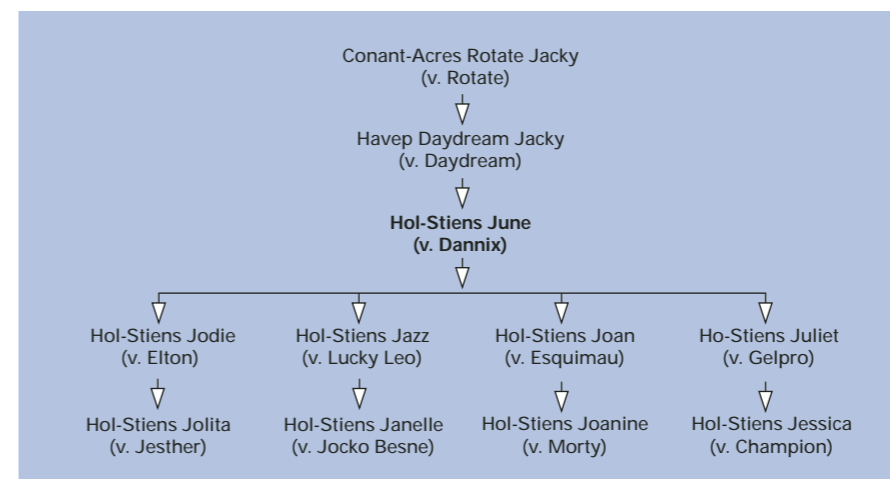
Conant-Acres Rotate Jacky
(v. Rotate)

Havep Daydream Jacky
(v. Daydream)

**Hol-Stiens June**
**(v. Dannix)**

Hol-Stiens Jodie
(v. Elton)

Hol-Stiens Jolita
(v. Jesther)

Hol-Stiens Jazz
(v. Lucky Leo)

Hol-Stiens Janelle
(v. Jocko Besne)

Hol-Stiens Joan
(v. Esquimau)

Hol-Stiens Joanine
(v. Morty)

Ho-Stiens Juliet
(v. Gelpro)

Hol-Stiens Jessica
(v. Champion)